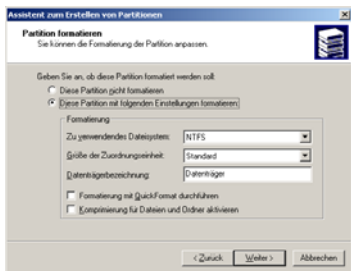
Assistent zum Erstellen von Partitionen

Partition formatieren
Sie können die Formatierung der Partition anpassen.

Geben Sie an, ob diese Partition formatiert werden soll:

Diese Partition nicht formatieren

Diese Partition mit folgenden Einstellungen formatieren:

Formatierung

Zu verwendendes Dateisystem: NTFS

Größe der Zuordnungseinheit: Standard

Datenträgerbezeichnung: Datenträger

Formatierung mit QuickFormat durchführen

Komprimierung für Dateien und Ordner aktivieren

< Zurück Weiter > Abbrechen